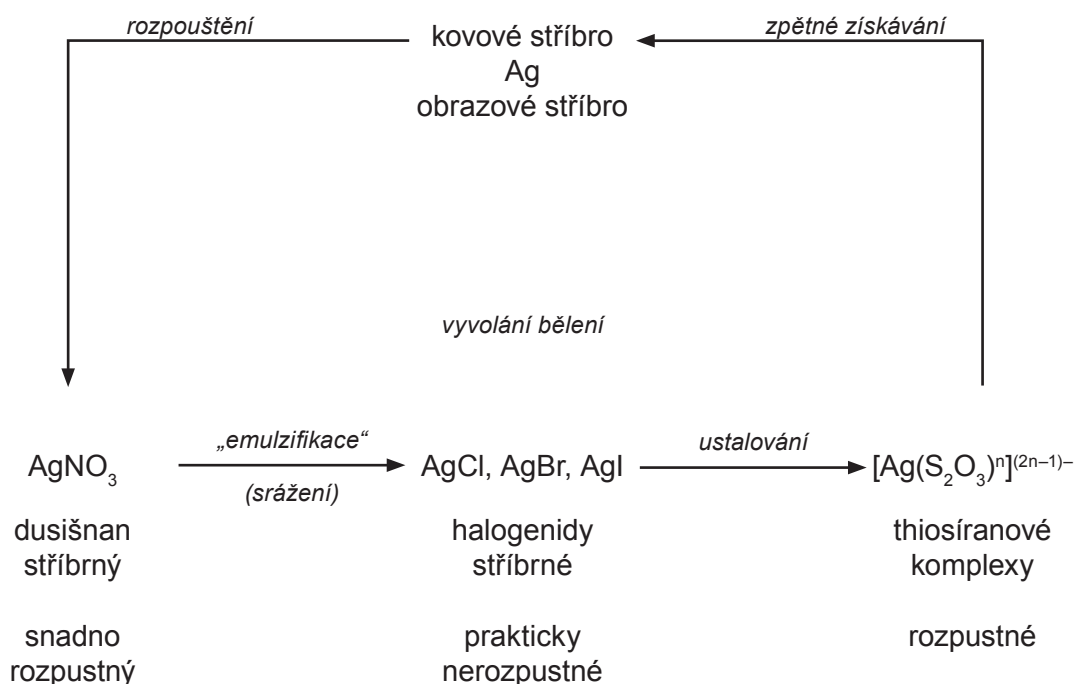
rozpouštění

kovové stříbro
Ag
obrazové stříbro

zpětné získávání

vyvolání bělení

$AgNO_3$

„emulzifikace“

(srážení)

AgCl, AgBr, AgI

ustalování

$[Ag(S_2O_3)^n]^{(2n-1)-}$

dusišnan stříbrný

snadno rozpustný

halogenidy stříbrné

prakticky nerozpustné

thiosíranové komplexy

rozpustné